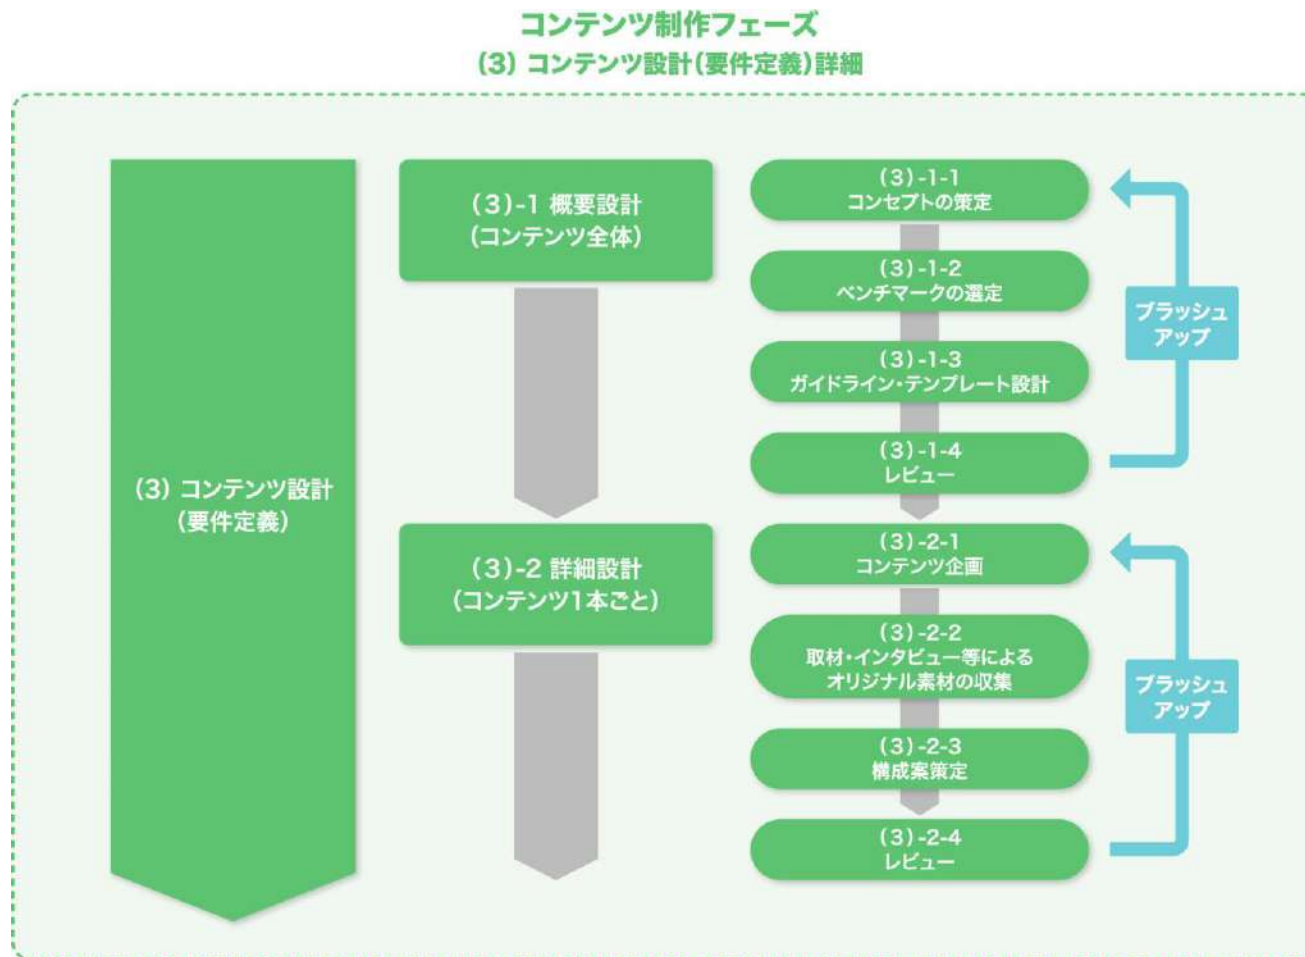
コンテンツ制作フェーズ
(3) コンテンツ設計(要件定義)詳細

(3) コンテンツ設計
(要件定義)

(3)-1 概要設計
(コンテンツ全体)

(3)-1-1
コンセプトの策定

(3)-1-2
ベンチマークの選定

(3)-1-3
ガイドライン・テンプレート設計

(3)-1-4
レビュー

ブラッシュアップ

(3)-2 詳細設計
(コンテンツ1本ごと)

(3)-2-1
コンテンツ企画

(3)-2-2
取材・インタビュー等による
オリジナル素材の収集

(3)-2-3
構成案策定

(3)-2-4
レビュー

ブラッシュアップ